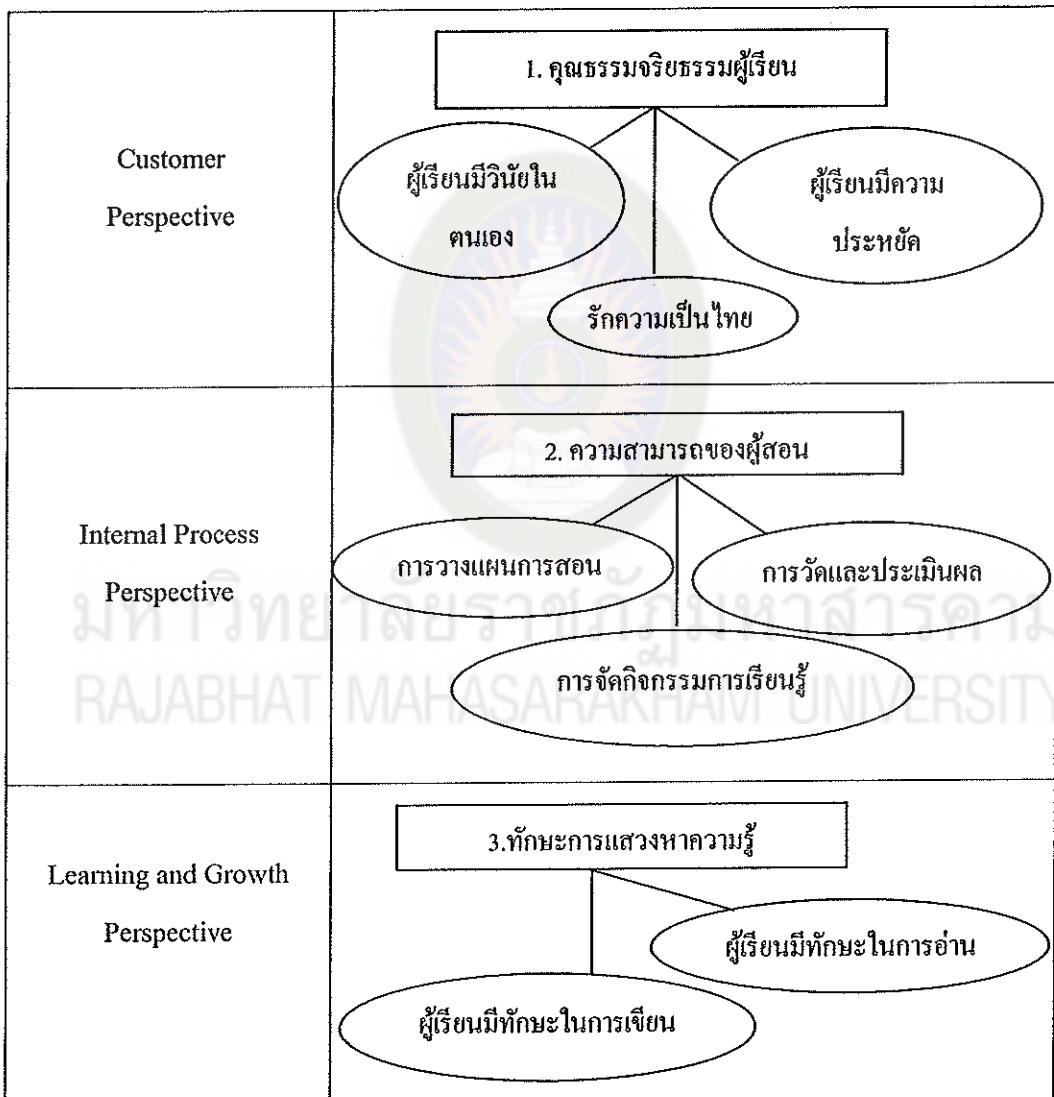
| | |
|---|---|
| Customer Perspective | 1. คุณธรรมจริยธรรมผู้เรียน<br>ผู้เรียนมีวินัยในตนเอง<br>ผู้เรียนมีความประหยัด<br>รักความเป็นไทย |
| Internal Process Perspective | 2. ความสามารถของผู้สอน<br>การวางแผนการสอน<br>การวัดและประเมินผล<br>การจัดกิจกรรมการเรียนรู้ |
| Learning and Growth Perspective | 3.ทักษะการแสวงหาความรู้<br>ผู้เรียนมีทักษะในการอ่าน<br>ผู้เรียนมีทักษะในการเขียน |

มหาวิทยาลัยราชภัฏมหาสารคาม
RAJABHAT MAHASARAKHAM UNIVERSITY